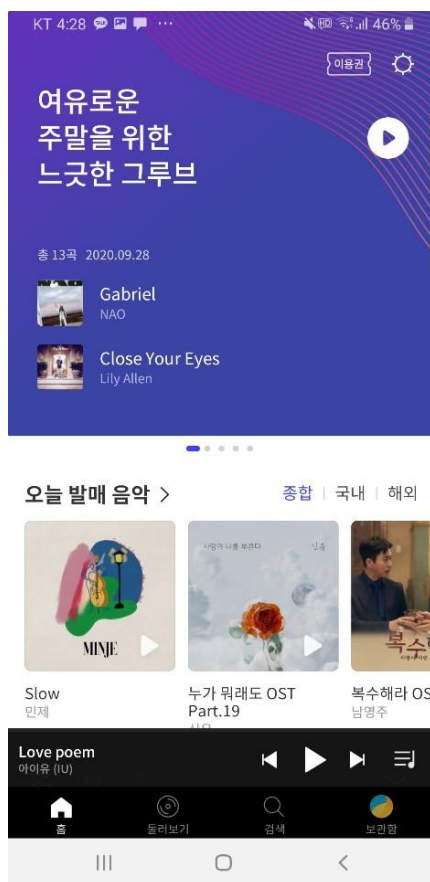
KT 4:28 ⋯ 46%

이용권

여유로운
주말을 위한
느긋한 그루브

총 13곡 2020.09.28

Gabriel
NAO

Close Your Eyes
Lily Allen

오늘 발매 음악 >

종합 | 국내 | 해외

MINJE

사랑이 나를 부르다 인호

Slow
민제

누가 뭐래도 OST Part.19
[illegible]

복수해라 OS
남영주

Love poem
아이유 (IU)

홈
둘러보기
검색
보관함